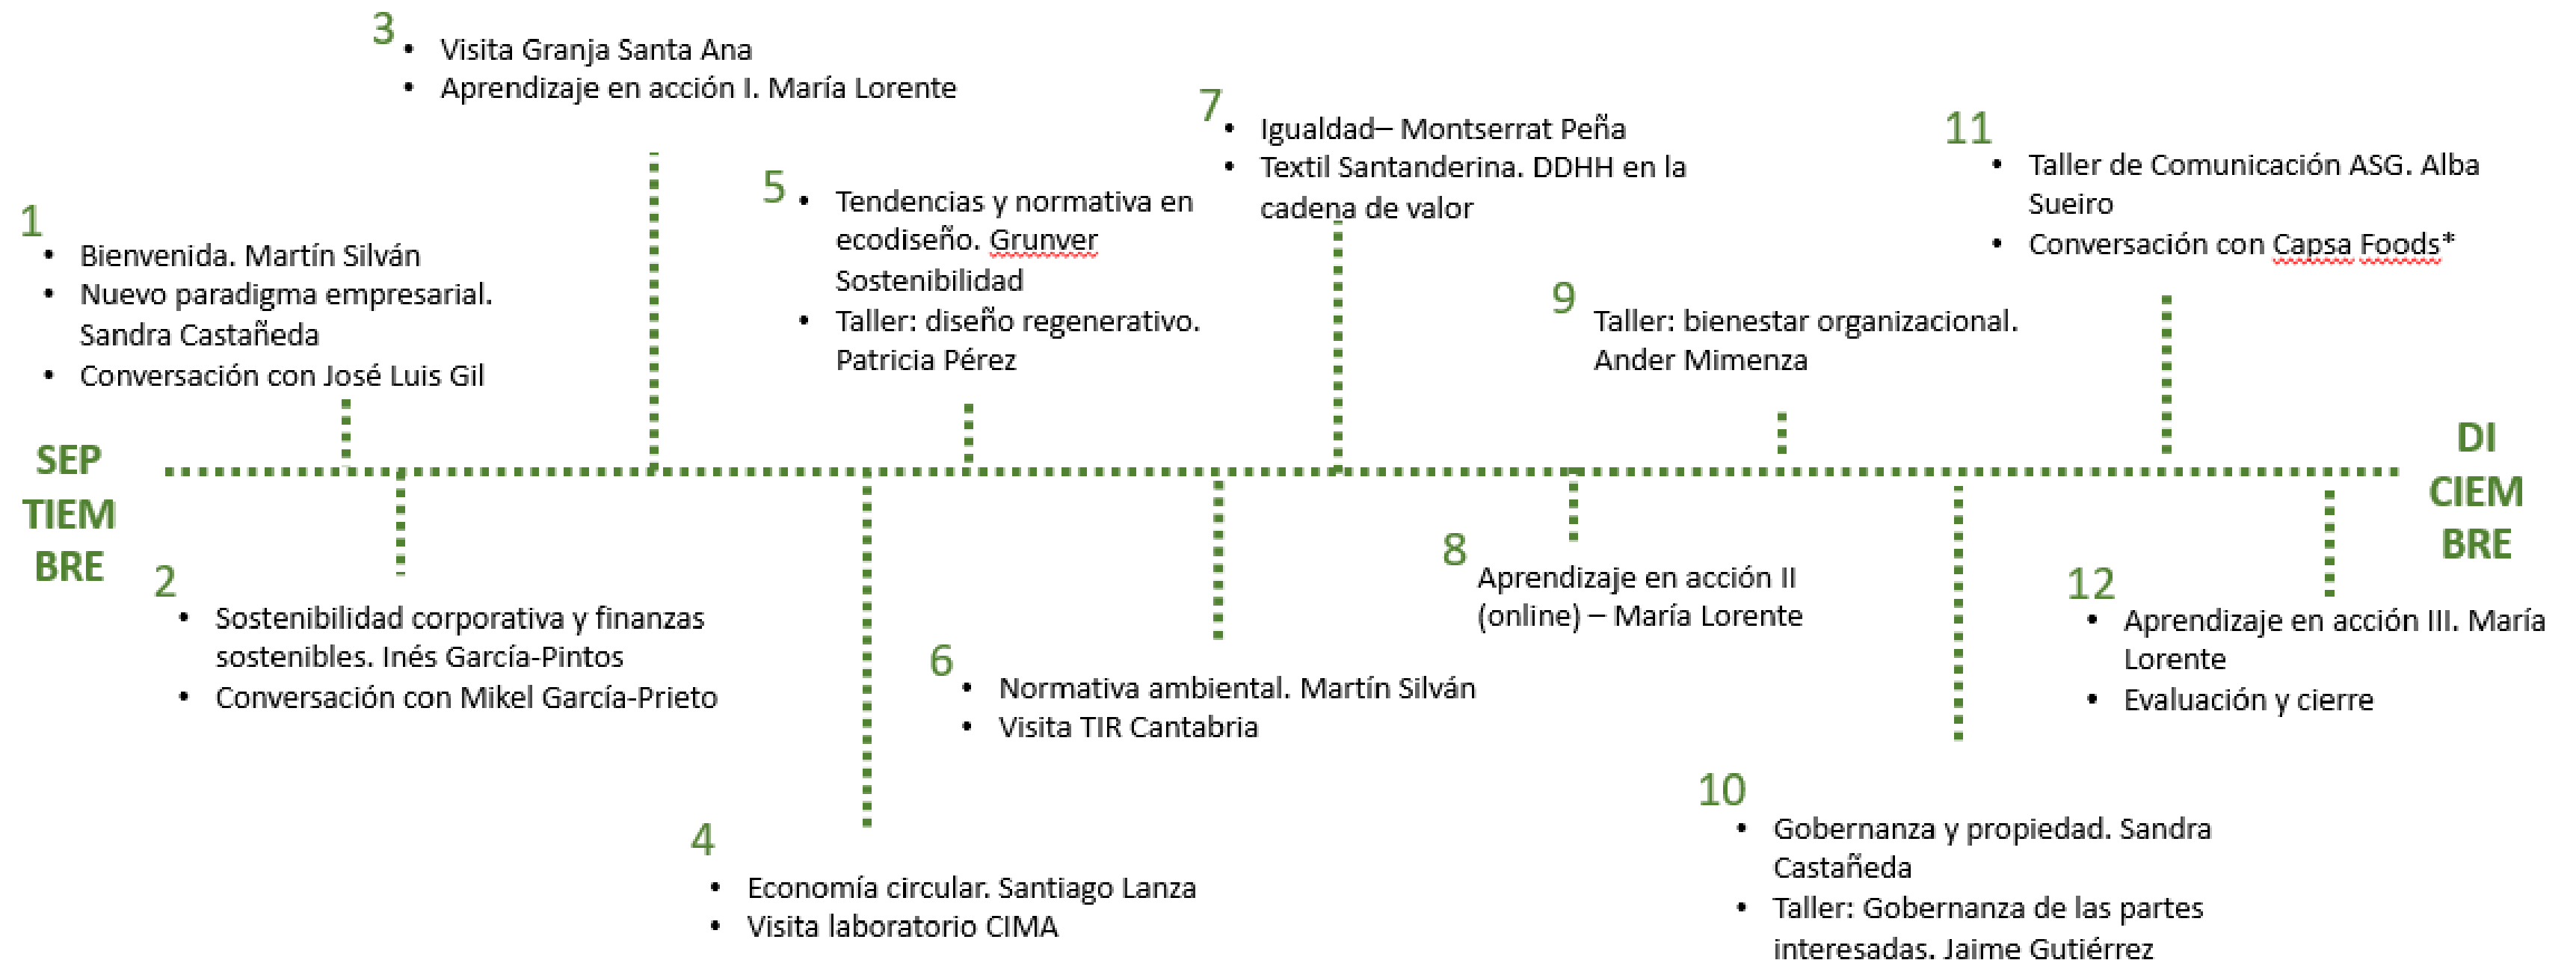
SEP
TIEM
BRE

1
- Bienvenida. Martín Silván
- Nuevo paradigma empresarial. Sandra Castañeda
- Conversación con José Luis Gil

2
- Sostenibilidad corporativa y finanzas sostenibles. Inés García-Pintos
- Conversación con Mikel García-Prieto

3
- Visita Granja Santa Ana
- Aprendizaje en acción I. María Lorente

4
- Economía circular. Santiago Lanza
- Visita laboratorio CIMA

5
- Tendencias y normativa en ecodiseño. Grunver Sostenibilidad
- Taller: diseño regenerativo. Patricia Pérez

6
- Normativa ambiental. Martín Silván
- Visita TIR Cantabria

7
- Igualdad– Montserrat Peña
- Textil Santanderina. DDHH en la cadena de valor

8
Aprendizaje en acción II (online) – María Lorente

9
Taller: bienestar organizacional. Ander Mimenza

10
- Gobernanza y propiedad. Sandra Castañeda
- Taller: Gobernanza de las partes interesadas. Jaime Gutiérrez

11
- Taller de Comunicación ASG. Alba Sueiro
- Conversación con Capsa Foods*

12
- Aprendizaje en acción III. María Lorente
- Evaluación y cierre

DI
CIEM
BRE